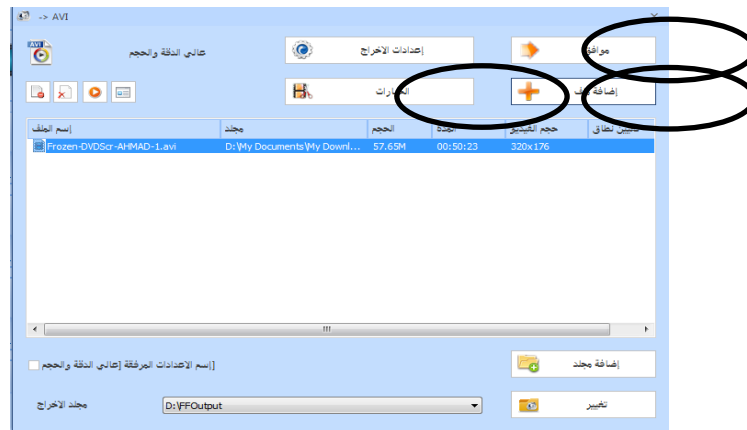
-> AVI

AVI

عالي الدقة والحجم

إعدادات الاخراج

موافق

الخيارات

إضافة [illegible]

| إسم الملف | مجلد | الحجم | المدة | حجم الفيديو | تعيين نطاق |
|---|---|---|---|---|---|
| Frozen-DVDScr-AHMAD-1.avi | D:\My Documents\My Downl... | 57.65M | 00:50:23 | 320x176 | |

III

[إسم الاعدادات المرفقة [عالي الدقة والحجم

إضافة مجلد

مجلد الاخراج

D:\FFOutput

تغيير